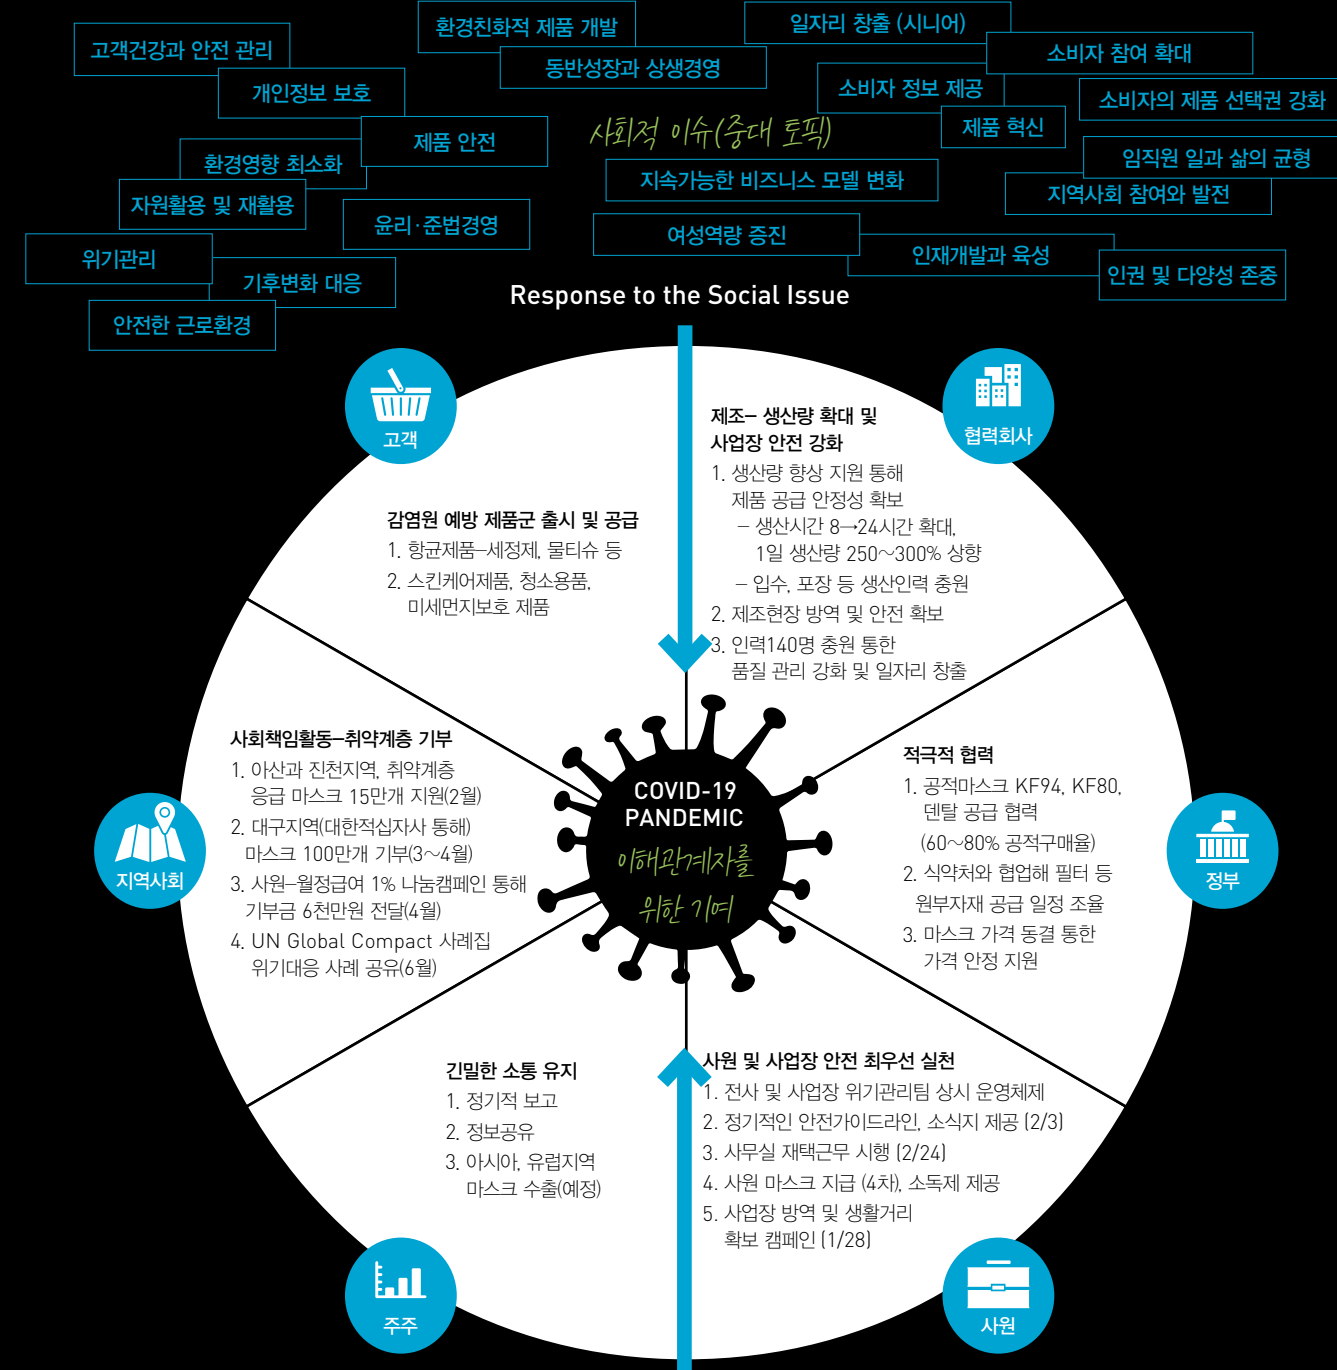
고객건강과 안전 관리
개인정보 보호
환경친화적 제품 개발
동반성장과 상생경영
일자리 창출 (시니어)
소비자 참여 확대
소비자 정보 제공
소비자의 제품 선택권 강화
제품 안전
환경영향 최소화
사회적 이슈(중대 토픽)
제품 혁신
임직원 일과 삶의 균형
자원활용 및 재활용
지속가능한 비즈니스 모델 변화
지역사회 참여와 발전
윤리·준법경영
위기관리
여성역량 증진
인재개발과 육성
기후변화 대응
인권 및 다양성 존중
안전한 근로환경

Response to the Social Issue

고객

감염원 예방 제품군 출시 및 공급
1. 항균제품–세정제, 물티슈 등
2. 스킨케어제품, 청소용품, 미세먼지보호 제품

협력회사

제조– 생산량 확대 및 사업장 안전 강화
1. 생산량 향상 지원 통해 제품 공급 안정성 확보
– 생산시간 8→24시간 확대, 1일 생산량 250~300% 상향
– 입수, 포장 등 생산인력 충원
2. 제조현장 방역 및 안전 확보
3. 인력140명 충원 통한 품질 관리 강화 및 일자리 창출

지역사회

사회책임활동–취약계층 기부
1. 아산과 진천지역, 취약계층 응급 마스크 15만개 지원(2월)
2. 대구지역(대한적십자사 통해) 마스크 100만개 기부(3~4월)
3. 사원–월정급여 1% 나눔캠페인 통해 기부금 6천만원 전달(4월)
4. UN Global Compact 사례집 위기대응 사례 공유(6월)

COVID-19 PANDEMIC
이해관계자를 위한 기여

정부

적극적 협력
1. 공적마스크 KF94, KF80, 덴탈 공급 협력 (60~80% 공적구매율)
2. 식약처와 협업해 필터 등 원부자재 공급 일정 조율
3. 마스크 가격 동결 통한 가격 안정 지원

주주

긴밀한 소통 유지
1. 정기적 보고
2. 정보공유
3. 아시아, 유럽지역 마스크 수출(예정)

사원

사원 및 사업장 안전 최우선 실천
1. 전사 및 사업장 위기관리팀 상시 운영체제
2. 정기적인 안전가이드라인, 소식지 제공 (2/3)
3. 사무실 재택근무 시행 (2/24)
4. 사원 마스크 지급 (4차), 소독제 제공
5. 사업장 방역 및 생활거리 확보 캠페인 (1/28)